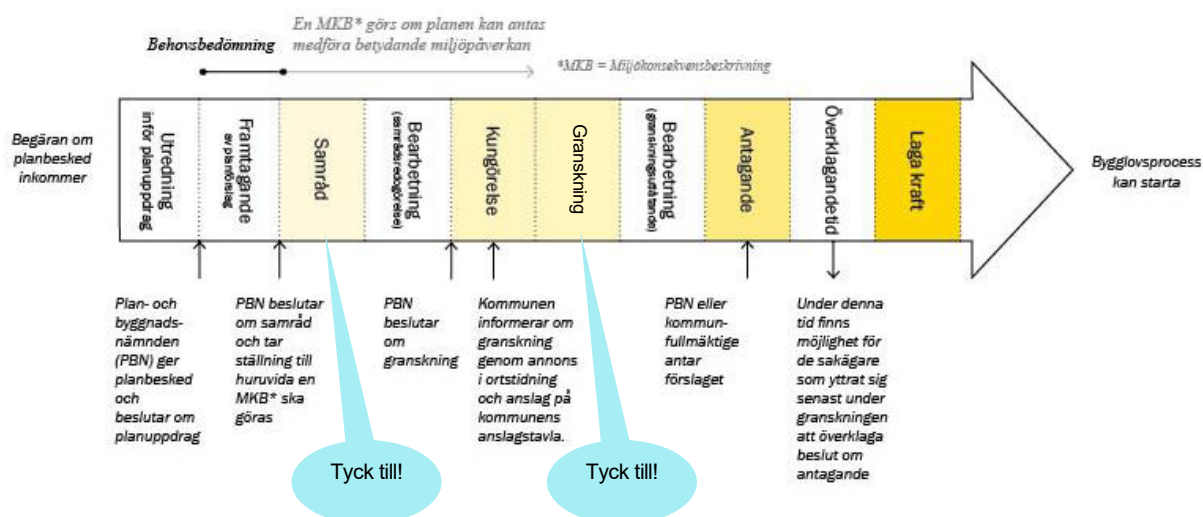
En MKB* görs om planen kan antas medföra betydande miljöpåverkan

Behovsbedömning

*MKB = Miljökonsekvensbeskrivning

Begäran om planbesked inkommer

Utredning inför planuppdrag

Framtagande av planförslag

Samråd

Bearbetning (samrådsredogörelse)

Kungörelse

Granskning

Bearbetning (granskningsutlåtande)

Antagande

Överklagandetid

Laga kraft

Bygglovsprocess kan starta

Plan- och byggnadsnämnden (PBN) ger planbesked och beslutar om planuppdrag

PBN beslutar om samråd och tar ställning till huruvida en MKB* ska göras

PBN beslutar om granskning

Kommunen informerar om granskning genom annons i ortstidning och anslag på kommunens anslagstavla.

PBN eller kommunfullmäktige antar förslaget

Under denna tid finns möjlighet för de sakägare som yttrat sig senast under granskningen att överklaga beslut om antagande

Tyck till!

Tyck till!